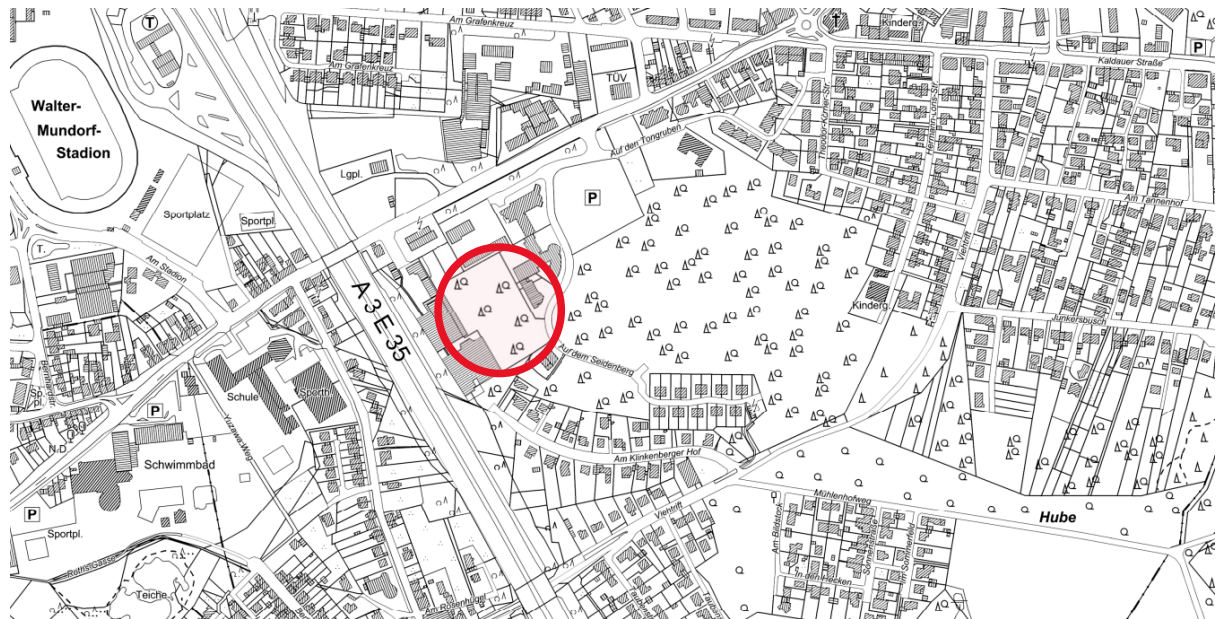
T
Walter-
Mundorf-
Stadion
Am Grafenkreuz
Kinderg
T
P
Kaldauer Straße
TÜV
Am Grafenkreuz
Auf den Tongruben
Lgpl.
P
Sportplatz
Sportpl
Am Tannenhof
T.
Am Stadion
A 3 E 35
Kinderg
Junkersbusch
Auf dem Seidenberg
Schule
Sporth
P
Schwimmbad
Am Klinkenberger Hof
Mühlenhofweg
Hube
P
Sportpl.
Teiche
Am Rosenhügel